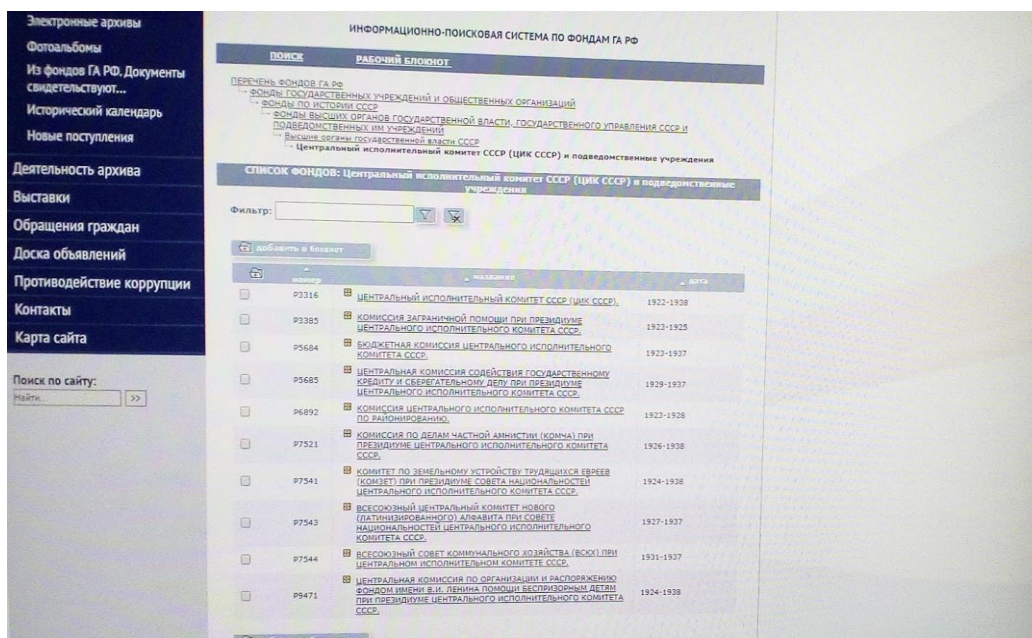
Электронные архивы
Фотоальбомы
Из фондов ГА РФ. Документы свидетельствуют...
Исторический календарь
Новые поступления
Деятельность архива
Выставки
Обращения граждан
Доска объявлений
Противодействие коррупции
Контакты
Карта сайта

Поиск по сайту:
Найти... >>

ИНФОРМАЦИОННО-ПОИСКОВАЯ СИСТЕМА ПО ФОНДАМ ГА РФ

ПОИСК РАБОЧИЙ БЛОКНОТ

ПЕРЕЧЕНЬ ФОНДОВ ГА РФ
→ ФОНДЫ ГОСУДАРСТВЕННЫХ УЧРЕЖДЕНИЙ И ОБЩЕСТВЕННЫХ ОРГАНИЗАЦИЙ
→ ФОНДЫ ПО ИСТОРИИ СССР
→ ФОНДЫ ВЫСШИХ ОРГАНОВ ГОСУДАРСТВЕННОЙ ВЛАСТИ, ГОСУДАРСТВЕННОГО УПРАВЛЕНИЯ СССР И ПОДВЕДОМСТВЕННЫХ ИМ УЧРЕЖДЕНИЙ
→ Высшие органы государственной власти СССР
→ Центральный исполнительный комитет СССР (ЦИК СССР) и подведомственные учреждения

СПИСОК ФОНДОВ: Центральный исполнительный комитет СССР (ЦИК СССР) и подведомственные учреждения

Фильтр:

добавить в блокнот

| | номер | название | дата |
|---|---|---|---|
| | Р3316 | ЦЕНТРАЛЬНЫЙ ИСПОЛНИТЕЛЬНЫЙ КОМИТЕТ СССР (ЦИК СССР). | 1922-1938 |
| | Р3385 | КОМИССИЯ ЗАГРАНИЧНОЙ ПОМОЩИ ПРИ ПРЕЗИДИУМЕ ЦЕНТРАЛЬНОГО ИСПОЛНИТЕЛЬНОГО КОМИТЕТА СССР. | 1923-1925 |
| | Р5684 | БЮДЖЕТНАЯ КОМИССИЯ ЦЕНТРАЛЬНОГО ИСПОЛНИТЕЛЬНОГО КОМИТЕТА СССР. | 1923-1937 |
| | Р5685 | ЦЕНТРАЛЬНАЯ КОМИССИЯ СОДЕЙСТВИЯ ГОСУДАРСТВЕННОМУ КРЕДИТУ И СБЕРЕГАТЕЛЬНОМУ ДЕЛУ ПРИ ПРЕЗИДИУМЕ ЦЕНТРАЛЬНОГО ИСПОЛНИТЕЛЬНОГО КОМИТЕТА СССР. | 1929-1937 |
| | Р6892 | КОМИССИЯ ЦЕНТРАЛЬНОГО ИСПОЛНИТЕЛЬНОГО КОМИТЕТА СССР ПО РАЙОНИРОВАНИЮ. | 1923-1928 |
| | Р7521 | КОМИССИЯ ПО ДЕЛАМ ЧАСТНОЙ АМНИСТИИ (КОМЧА) ПРИ ПРЕЗИДИУМЕ ЦЕНТРАЛЬНОГО ИСПОЛНИТЕЛЬНОГО КОМИТЕТА СССР. | 1926-1938 |
| | Р7541 | КОМИТЕТ ПО ЗЕМЕЛЬНОМУ УСТРОЙСТВУ ТРУДЯЩИХСЯ ЕВРЕЕВ (КОМЗЕТ) ПРИ ПРЕЗИДИУМЕ СОВЕТА НАЦИОНАЛЬНОСТЕЙ ЦЕНТРАЛЬНОГО ИСПОЛНИТЕЛЬНОГО КОМИТЕТА СССР. | 1924-1938 |
| | Р7543 | ВСЕСОЮЗНЫЙ ЦЕНТРАЛЬНЫЙ КОМИТЕТ НОВОГО (ЛАТИНИЗИРОВАННОГО) АЛФАВИТА ПРИ СОВЕТЕ НАЦИОНАЛЬНОСТЕЙ ЦЕНТРАЛЬНОГО ИСПОЛНИТЕЛЬНОГО КОМИТЕТА СССР. | 1927-1937 |
| | Р7544 | ВСЕСОЮЗНЫЙ СОВЕТ КОММУНАЛЬНОГО ХОЗЯЙСТВА (ВСКХ) ПРИ ЦЕНТРАЛЬНОМ ИСПОЛНИТЕЛЬНОМ КОМИТЕТЕ СССР. | 1931-1937 |
| | Р9471 | ЦЕНТРАЛЬНАЯ КОМИССИЯ ПО ОРГАНИЗАЦИИ И РАСПОРЯЖЕНИЮ ФОНДОМ ИМЕНИ В.И. ЛЕНИНА ПОМОЩИ БЕСПРИЗОРНЫМ ДЕТЯМ ПРИ ПРЕЗИДИУМЕ ЦЕНТРАЛЬНОГО ИСПОЛНИТЕЛЬНОГО КОМИТЕТА СССР. | 1924-1938 |